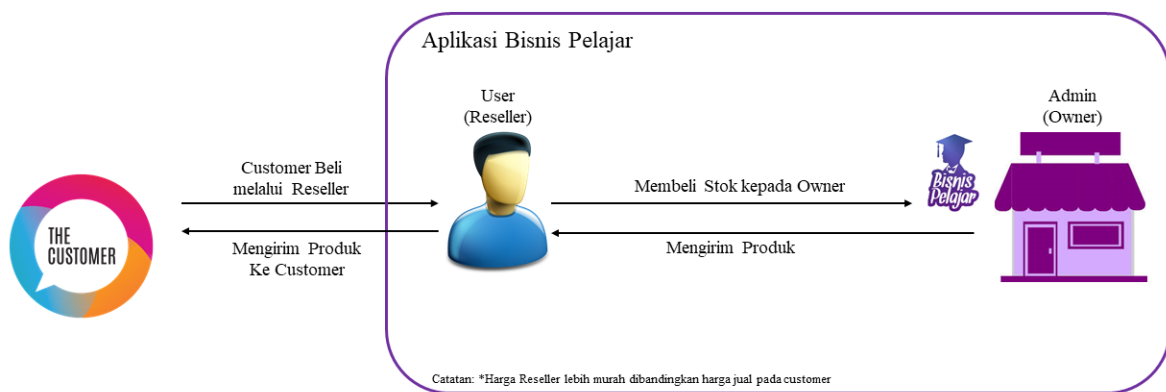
Aplikasi Bisnis Pelajar

THE CUSTOMER

Customer Beli melalui Reseller

Mengirim Produk Ke Customer

User (Reseller)

Membeli Stok kepada Owner

Mengirim Produk

Bisnis Pelajar

Admin (Owner)

Catatan: *Harga Reseller lebih murah dibandingkan harga jual pada customer